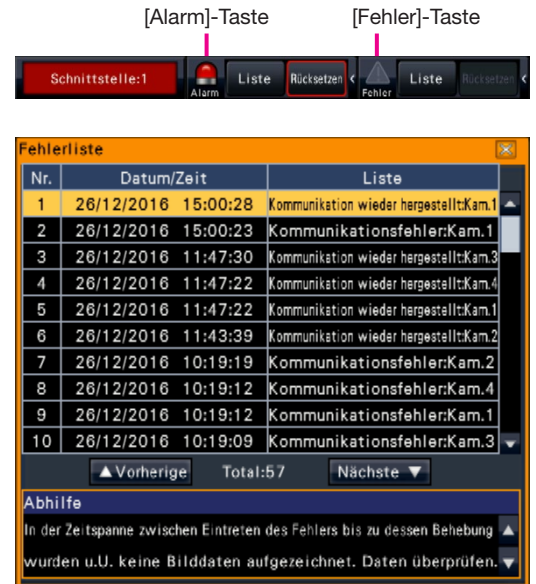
[Alarm]-Taste
[Fehler]-Taste

Schnittstelle:1
Alarm
Liste
Rücksetzen
Fehler
Liste
Rücksetzen

Fehlerliste

| Nr. | Datum/Zeit | Liste |
|---|---|---|
| 1 | 26/12/2016 15:00:28 | Kommunikation wieder hergestellt:Kam.1 |
| 2 | 26/12/2016 15:00:23 | Kommunikationsfehler:Kam.1 |
| 3 | 26/12/2016 11:47:30 | Kommunikation wieder hergestellt:Kam.3 |
| 4 | 26/12/2016 11:47:22 | Kommunikation wieder hergestellt:Kam.4 |
| 5 | 26/12/2016 11:47:22 | Kommunikation wieder hergestellt:Kam.1 |
| 6 | 26/12/2016 11:43:39 | Kommunikation wieder hergestellt:Kam.2 |
| 7 | 26/12/2016 10:19:19 | Kommunikationsfehler:Kam.2 |
| 8 | 26/12/2016 10:19:12 | Kommunikationsfehler:Kam.4 |
| 9 | 26/12/2016 10:19:12 | Kommunikationsfehler:Kam.1 |
| 10 | 26/12/2016 10:19:09 | Kommunikationsfehler:Kam.3 |

▲Vorherige
Total:57
Nächste ▼

Abhilfe
In der Zeitspanne zwischen Eintreten des Fehlers bis zu dessen Behebung wurden u.U. keine Bilddaten aufgezeichnet. Daten überprüfen.